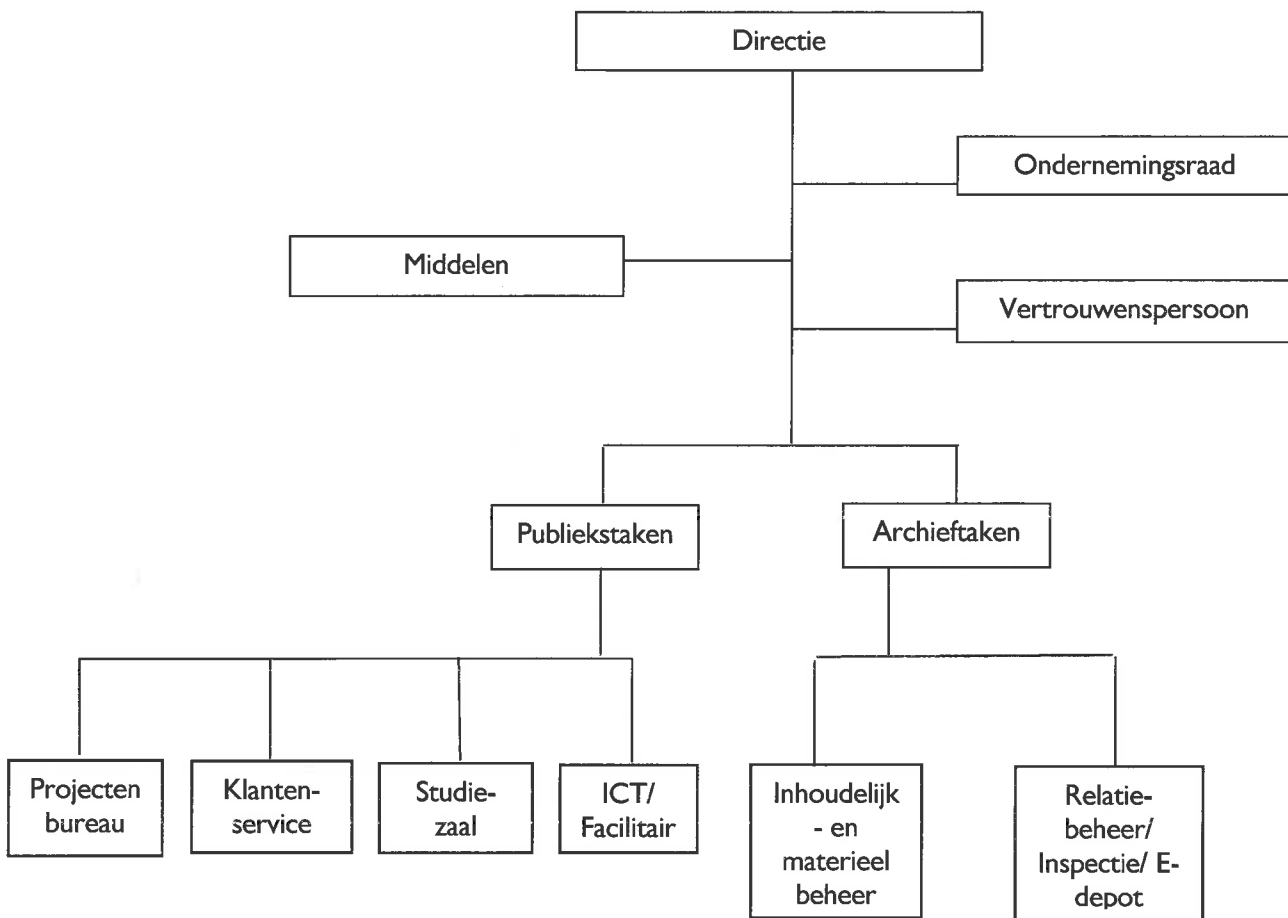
Directie

Ondernemingsraad

Middelen

Vertrouwenspersoon

Publiekstaken

Archieftaken

Projecten bureau

Klantenservice

Studiezaal

ICT/ Facilitair

Inhoudelijk - en materieel beheer

Relatiebeheer/ Inspectie/ Edepot